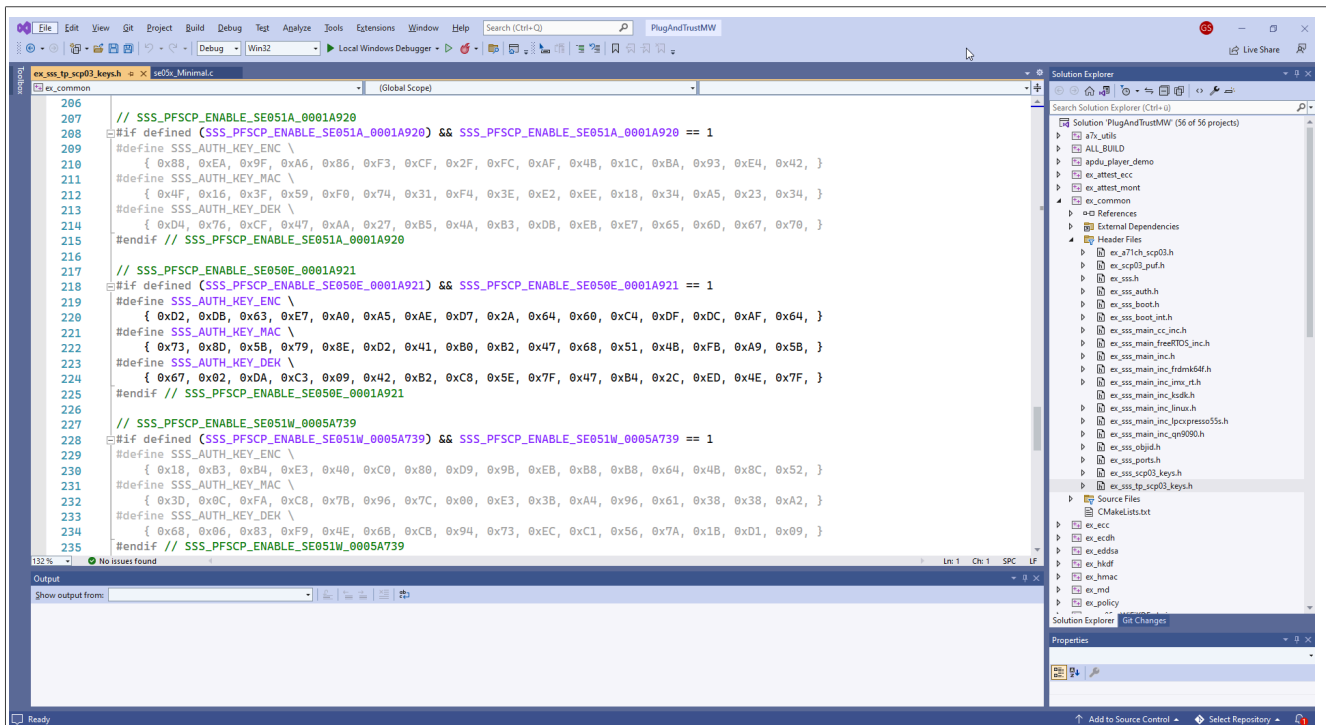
File Edit View Git Project Build Debug Test Analyze Tools Extensions Window Help Search (Ctrl+Q) PlugAndTrustMW GS

Debug Win32 Local Windows Debugger Live Share

Toolbox

ex_sss_tp_scp03_keys.h × se05x_Minimal.c

ex_common (Global Scope)

206
207 // SSS_PFSCP_ENABLE_SE051A_0001A920
208 #if defined (SSS_PFSCP_ENABLE_SE051A_0001A920) && SSS_PFSCP_ENABLE_SE051A_0001A920 == 1
209 #define SSS_AUTH_KEY_ENC \
210 { 0x88, 0xEA, 0x9F, 0xA6, 0x86, 0xF3, 0xCF, 0x2F, 0xFC, 0xAF, 0x4B, 0x1C, 0xBA, 0x93, 0xE4, 0x42, }
211 #define SSS_AUTH_KEY_MAC \
212 { 0x4F, 0x16, 0x3F, 0x59, 0xF0, 0x74, 0x31, 0xF4, 0x3E, 0xE2, 0xEE, 0x18, 0x34, 0xA5, 0x23, 0x34, }
213 #define SSS_AUTH_KEY_DEK \
214 { 0xD4, 0x76, 0xCF, 0x47, 0xAA, 0x27, 0xB5, 0x4A, 0xB3, 0xDB, 0xEB, 0xE7, 0x65, 0x6D, 0x67, 0x70, }
215 #endif // SSS_PFSCP_ENABLE_SE051A_0001A920
216
217 // SSS_PFSCP_ENABLE_SE050E_0001A921
218 #if defined (SSS_PFSCP_ENABLE_SE050E_0001A921) && SSS_PFSCP_ENABLE_SE050E_0001A921 == 1
219 #define SSS_AUTH_KEY_ENC \
220 { 0xD2, 0xDB, 0x63, 0xE7, 0xA0, 0xA5, 0xAE, 0xD7, 0x2A, 0x64, 0x60, 0xC4, 0xDF, 0xDC, 0xAF, 0x64, }
221 #define SSS_AUTH_KEY_MAC \
222 { 0x73, 0x8D, 0x5B, 0x79, 0x8E, 0xD2, 0x41, 0xB0, 0xB2, 0x47, 0x68, 0x51, 0x4B, 0xFB, 0xA9, 0x5B, }
223 #define SSS_AUTH_KEY_DEK \
224 { 0x67, 0x02, 0xDA, 0xC3, 0x09, 0x42, 0xB2, 0xC8, 0x5E, 0x7F, 0x47, 0xB4, 0x2C, 0xED, 0x4E, 0x7F, }
225 #endif // SSS_PFSCP_ENABLE_SE050E_0001A921
226
227 // SSS_PFSCP_ENABLE_SE051W_0005A739
228 #if defined (SSS_PFSCP_ENABLE_SE051W_0005A739) && SSS_PFSCP_ENABLE_SE051W_0005A739 == 1
229 #define SSS_AUTH_KEY_ENC \
230 { 0x18, 0xB3, 0xB4, 0xE3, 0x40, 0xC0, 0x80, 0xD9, 0x9B, 0xEB, 0xB8, 0xB8, 0x64, 0x4B, 0x8C, 0x52, }
231 #define SSS_AUTH_KEY_MAC \
232 { 0x3D, 0x0C, 0xFA, 0xC8, 0x7B, 0x96, 0x7C, 0x00, 0xE3, 0x3B, 0xA4, 0x96, 0x61, 0x38, 0x38, 0xA2, }
233 #define SSS_AUTH_KEY_DEK \
234 { 0x68, 0x06, 0x83, 0xF9, 0x4E, 0x6B, 0xCB, 0x94, 0x73, 0xEC, 0xC1, 0x56, 0x7A, 0x1B, 0xD1, 0x09, }
235 #endif // SSS_PFSCP_ENABLE_SE051W_0005A739

132 % No issues found Ln: 1 Ch: 1 SPC LF

Output
Show output from:

Solution Explorer
Search Solution Explorer (Ctrl+;)
Solution 'PlugAndTrustMW' (56 of 56 projects)
a7x_utils
ALL_BUILD
apdu_player_demo
ex_attest_ecc
ex_attest_mont
ex_common
References
External Dependencies
Header Files
ex_a71ch_scp03.h
ex_scp03_puf.h
ex_sss.h
ex_sss_auth.h
ex_sss_boot.h
ex_sss_boot_int.h
ex_sss_main_cc_inc.h
ex_sss_main_freeRTOS_inc.h
ex_sss_main_inc.h
ex_sss_main_inc_frdmk64f.h
ex_sss_main_inc_imx_rt.h
ex_sss_main_inc_ksdk.h
ex_sss_main_inc_linux.h
ex_sss_main_inc_lpcxpresso55s.h
ex_sss_main_inc_qn9090.h
ex_sss_objid.h
ex_sss_ports.h
ex_sss_scp03_keys.h
ex_sss_tp_scp03_keys.h
Source Files
CMakeLists.txt
ex_ecc
ex_ecdh
ex_eddsa
ex_hkdf
ex_hmac
ex_md
ex_policy
Solution Explorer Git Changes

Properties

Ready Add to Source Control Select Repository